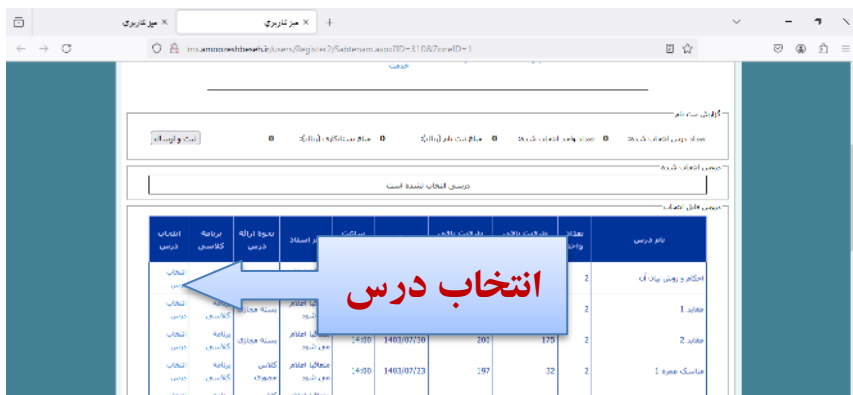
میز کاربری × | میز کاربری × | +

انتخاب درس

گزارش ثبت نام

تعداد دروس انتخاب شده: 0 | تعداد واحد انتخاب شده: 0 | مبلغ ثبت نام (ریال): 0 | مبلغ ثبت نام اولیه (ریال): 0

ثبت و ارسال

دروس انتخاب شده

درسی انتخاب نشده است

دروس قابل انتخاب

| نام درس | تعداد واحد | ظرفیت خالی | ظرفیت خالی | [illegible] | ساعت | نام استاد | نحوه ارائه درس | برنامه کلاسی | انتخاب درس |
|---|---|---|---|---|---|---|---|---|---|
| احکام و روش بیان آن | 2 | | | | | | | | انتخاب درس |
| عقاید 1 | 2 | | | | | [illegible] اعلام می شود | بسته مجازی | برنامه کلاسی | انتخاب درس |
| عقاید 2 | 2 | 175 | 200 | 1403/07/30 | 14:00 | متعاقبا اعلام می شود | بسته مجازی | برنامه کلاسی | انتخاب درس |
| مناسک عمره 1 | 2 | 32 | 197 | 1403/07/23 | 14:00 | متعاقبا اعلام می شود | کلاس حضوری | برنامه کلاسی | انتخاب درس |